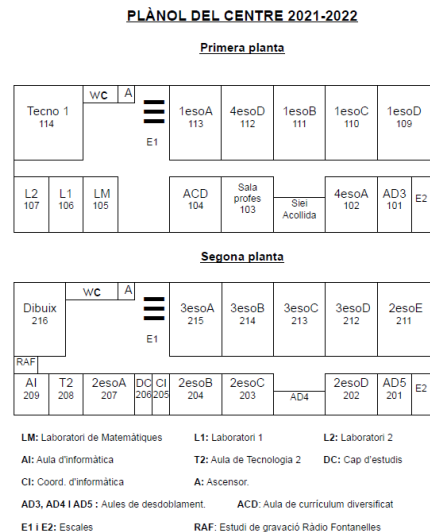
PLÀNOL DEL CENTRE 2021-2022

Primera planta

Tecno 1
114

WC

A

E1

1esoA
113

4esoD
112

1esoB
111

1esoC
110

1esoD
109

L2
107

L1
106

LM
105

ACD
104

Sala profes
103

Siei
Acollida

4esoA
102

AD3
101

E2

Segona planta

Dibuix
216

WC

A

E1

3esoA
215

3esoB
214

3esoC
213

3esoD
212

2esoE
211

RAF

AI
209

T2
208

2esoA
207

DC
206

CI
205

2esoB
204

2esoC
203

AD4

2esoD
202

AD5
201

E2

LM: Laboratori de Matemàtiques   L1: Laboratori 1   L2: Laboratori 2

AI: Aula d'informàtica   T2: Aula de Tecnologia 2   DC: Cap d'estudis

CI: Coord. d'informàtica   A: Ascensor.

AD3, AD4 I AD5 : Aules de desdoblament.   ACD: Aula de currículum diversificat

E1 i E2: Escales   RAF: Estudi de gravació Ràdio Fontanelles